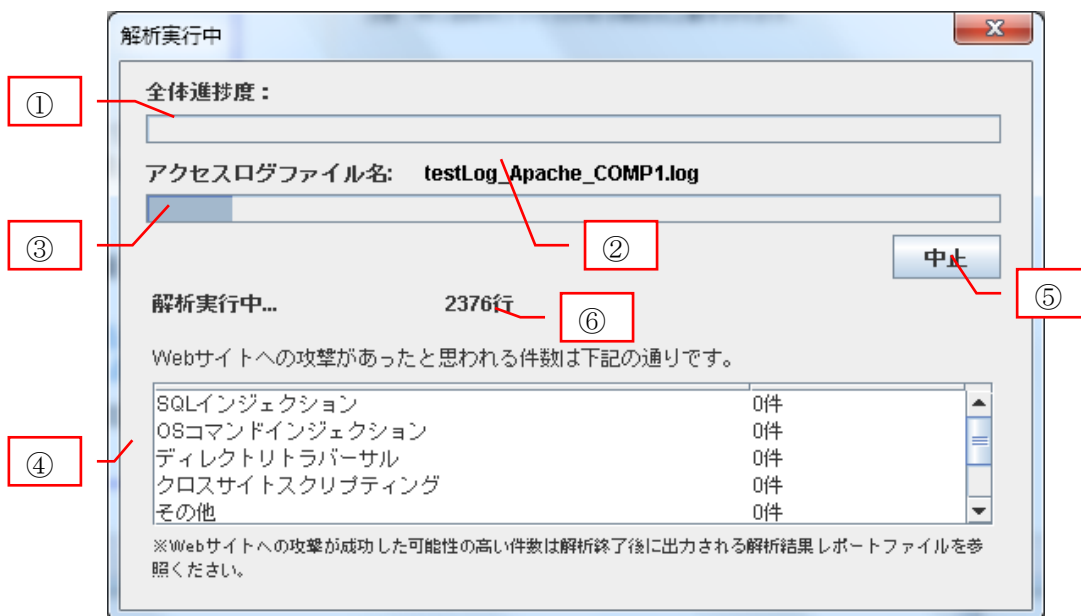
解析実行中

X

①

全体進捗度：

アクセスログファイル名：　testLog_Apache_COMP1.log

③

②

中止

⑤

解析実行中...　2376行

⑥

Webサイトへの攻撃があったと思われる件数は下記の通りです。

④

| | |
|---|---|
| SQLインジェクション | 0件 |
| OSコマンドインジェクション | 0件 |
| ディレクトリトラバーサル | 0件 |
| クロスサイトスクリプティング | 0件 |
| その他 | 0件 |

※Webサイトへの攻撃が成功した可能性の高い件数は解析終了後に出力される解析結果レポートファイルを参照ください。